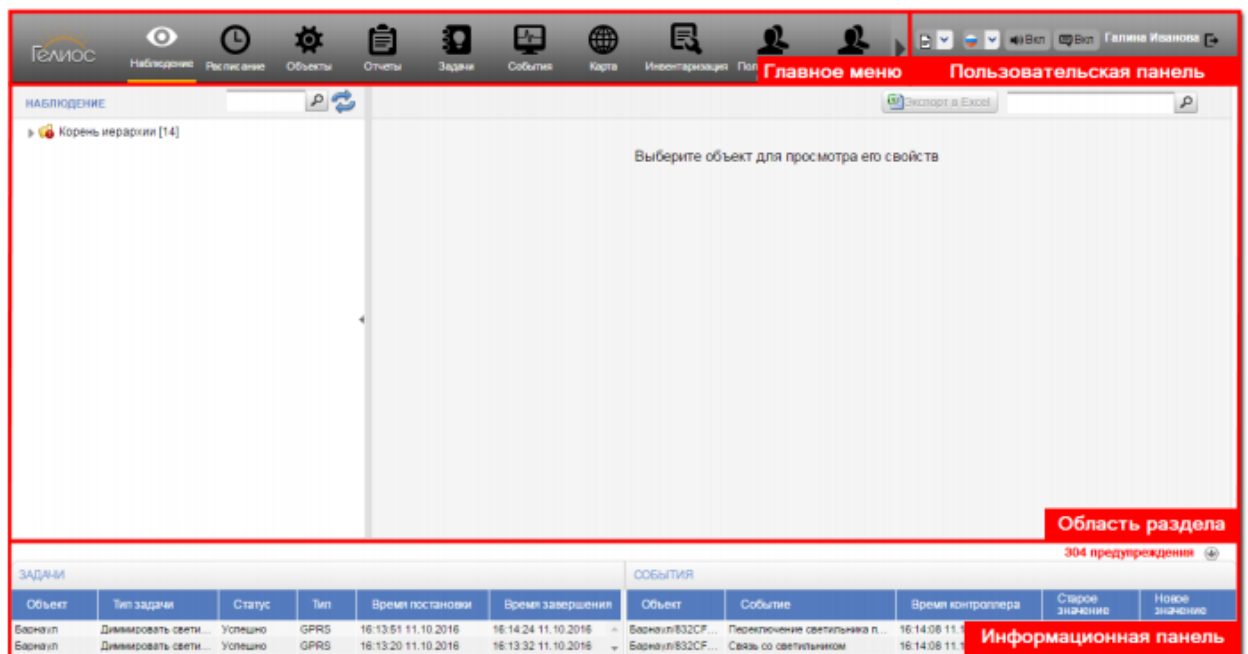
Гелиос

Наблюдение Расписание Объекты Отчеты Задачи События Карта Инвентаризация Пол

Главное меню

Вкл Вкл Галина Иванова

Пользовательская панель

НАБЛЮДЕНИЕ

Корень иерархии [14]

Экспорт в Excel

Выберите объект для просмотра его свойств

Область раздела

304 предупреждения

ЗАДАЧИ

| Объект | Тип задачи | Статус | Тип | Время постановки | Время завершения |
|---|---|---|---|---|---|
| Барнаул | Диммировать свети... | Успешно | GPRS | 16:13:51 11.10.2016 | 16:14:24 11.10.2016 |
| Барнаул | Диммировать свети... | Успешно | GPRS | 16:13:20 11.10.2016 | 16:13:32 11.10.2016 |

СОБЫТИЯ

| Объект | Событие | Время контроллера | Старое значение | Новое значение |
|---|---|---|---|---|
| Барнаул/832CF... | Переключение светильника п... | 16:14:08 11.1 | | |
| Барнаул/832CF... | Связь со светильником | 16:14:08 11.1 | | |

Информационная панель